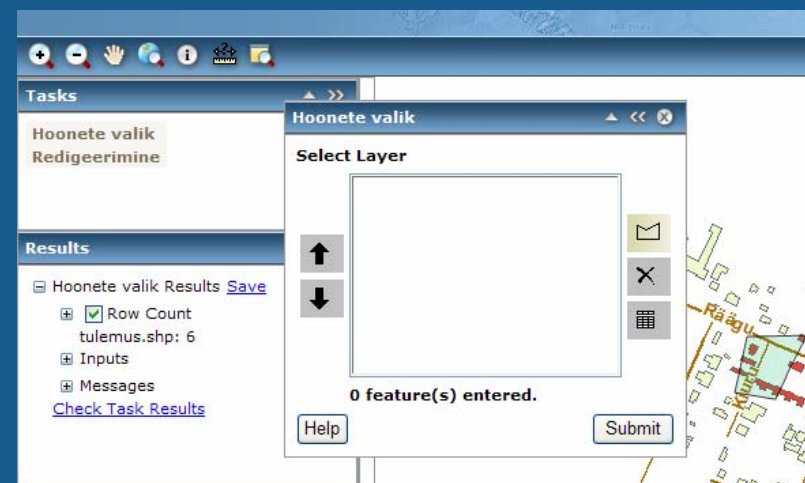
Tasks

Hoonete valik
Redigeerimine

Results

Hoonete valik Results Save
Row Count
tulemus.shp: 6
Inputs
Messages
Check Task Results

Hoonete valik

Select Layer

0 feature(s) entered.

Help
Submit

Räägu